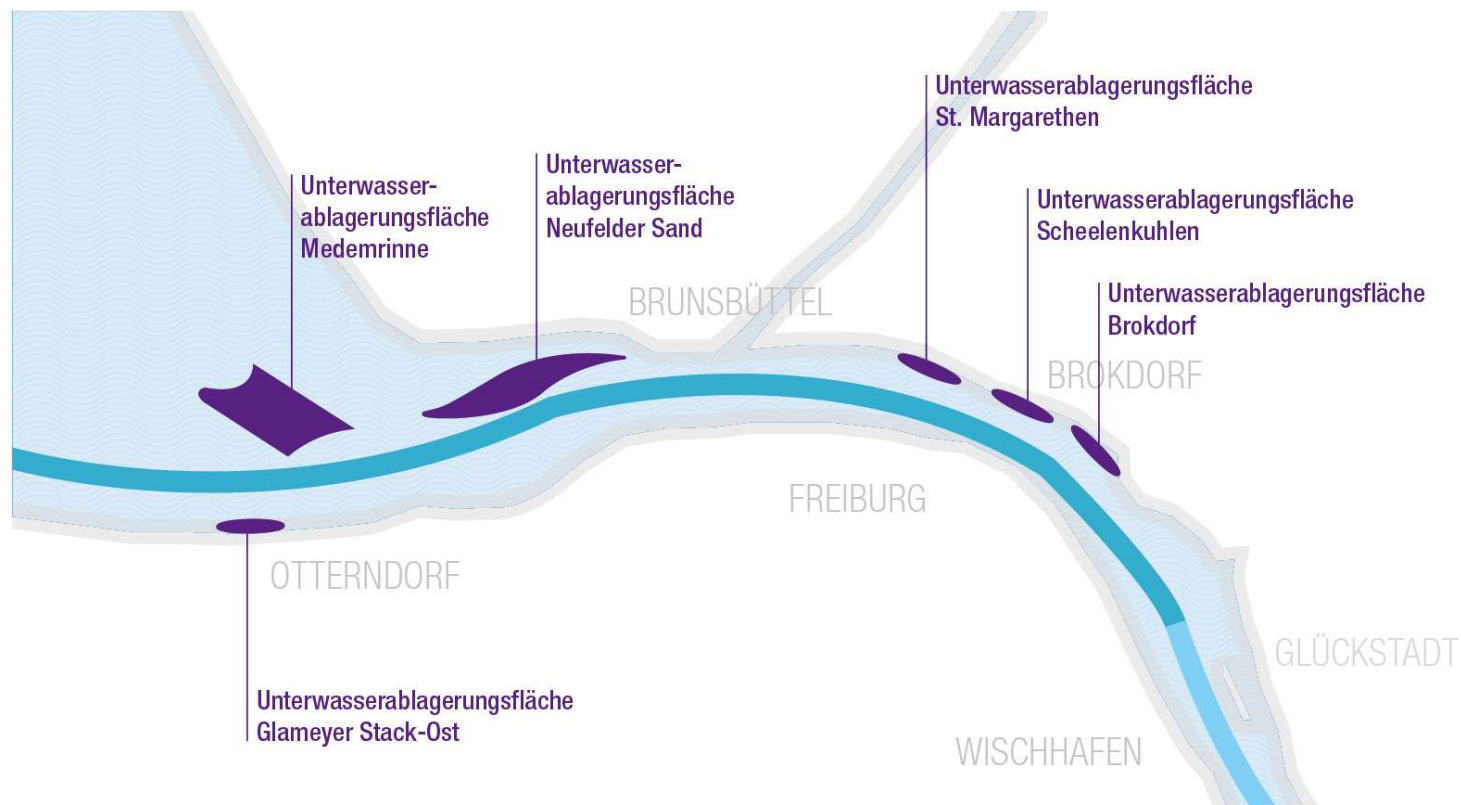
Unterwasserablagerungsfläche St. Margarethen

Unterwasser-ablagerungsfläche Medemrinne

Unterwasser-ablagerungsfläche Neufelder Sand

Unterwasserablagerungsfläche Scheelenkuhlen

Unterwasserablagerungsfläche Brokdorf

BRUNSBÜTTEL

BROKDORF

FREIBURG

OTTERNDORF

GLÜCKSTADT

Unterwasserablagerungsfläche Glameyer Stack-Ost

WISCHHAFEN